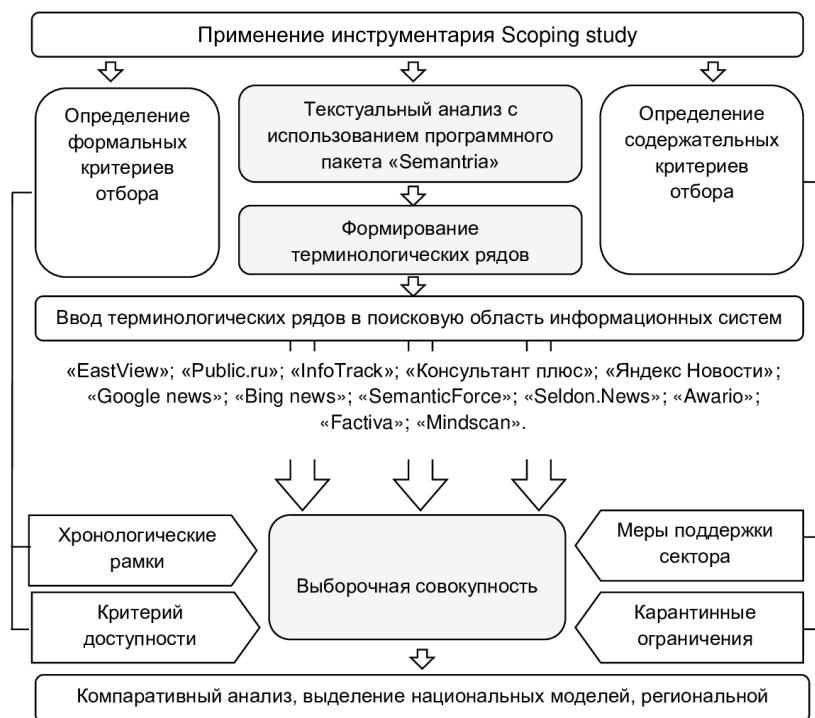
Применение инструментария Scoping study

Определение формальных критериев отбора

Текстуальный анализ с использованием программного пакета «Semantria»

Формирование терминологических рядов

Определение содержательных критериев отбора

Ввод терминологических рядов в поисковую область информационных систем

«EastView»; «Public.ru»; «InfoTrack»; «Консультант плюс»; «Яндекс Новости»; «Google news»; «Bing news»; «SemanticForce»; «Seldon.News»; «Awario»; «Factiva»; «Mindscan».

Хронологические рамки

Критерий доступности

Выборочная совокупность

Меры поддержки сектора

Карантинные ограничения

Компаративный анализ, выделение национальных моделей, региональной